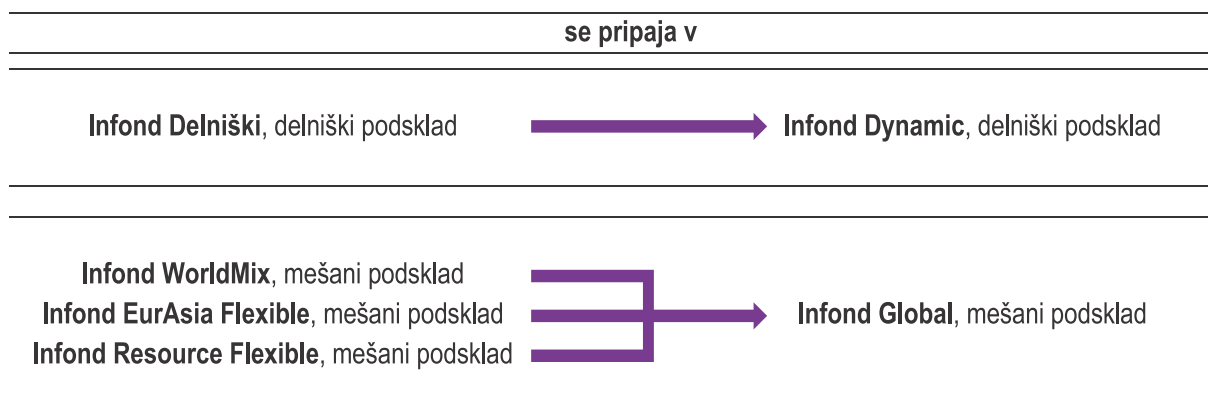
se pripaja v

**Infond Delniški**, delniški podsklad → **Infond Dynamic**, delniški podsklad

**Infond WorldMix**, mešani podsklad
**Infond EurAsia Flexible**, mešani podsklad
**Infond Resource Flexible**, mešani podsklad
→ **Infond Global**, mešani podsklad